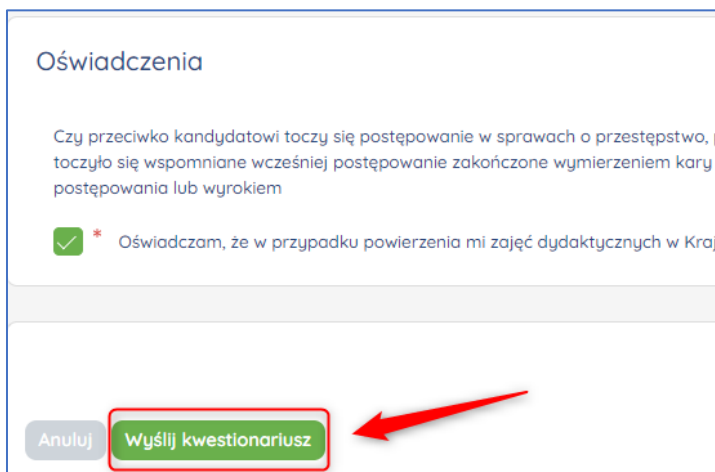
Oświadczenia

Czy przeciwko kandydatowi toczy się postępowanie w sprawach o przestępstwo, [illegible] toczyło się wspomniane wcześniej postępowanie zakończone wymierzeniem kary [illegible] postępowania lub wyrokiem

* Oświadczam, że w przypadku powierzenia mi zajęć dydaktycznych w Kra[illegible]

Anuluj Wyślij kwestionariusz